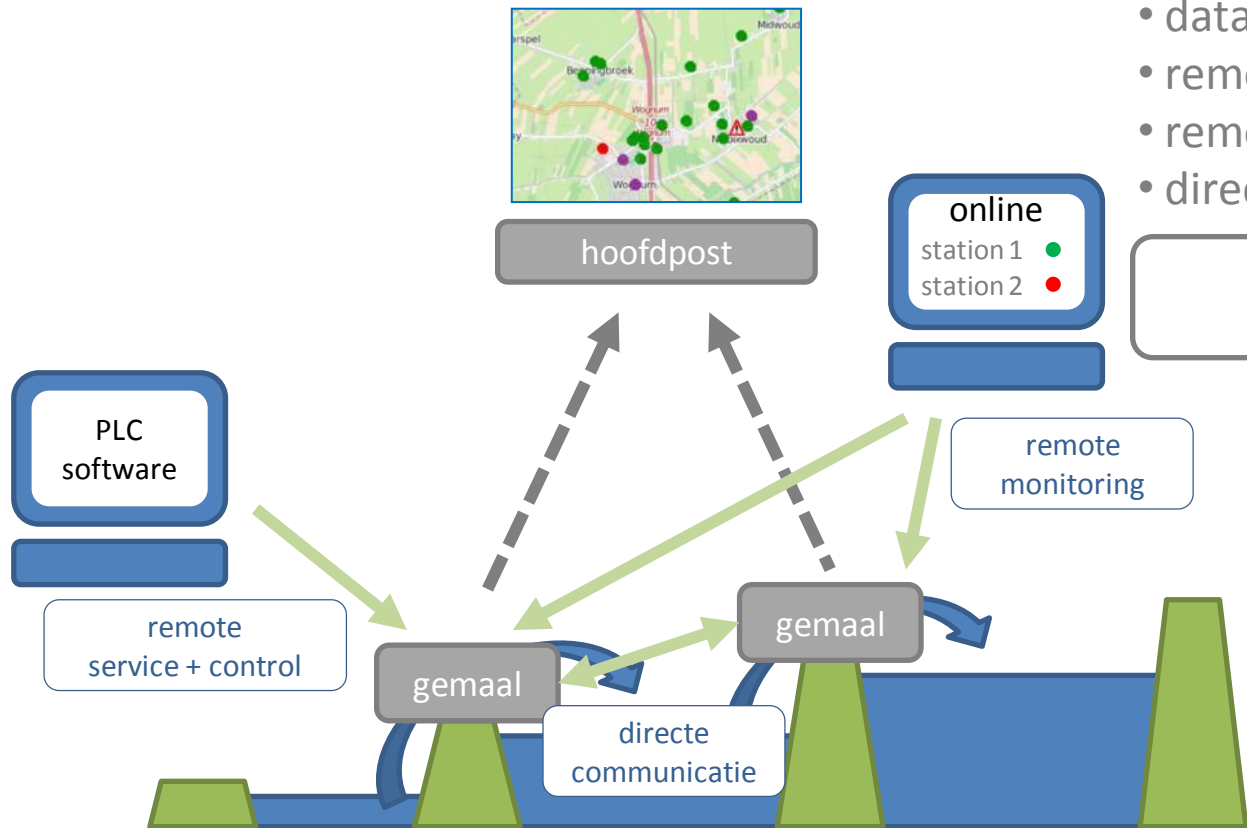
• data
• remo
• remo
• direc

Midwoud
arspel
Benningbroek
Wognum
Nibbixwoud
Wognum

hoofdpost

online
station 1
station 2

PLC software

remote monitoring

remote service + control

gemaal

gemaal

directe communicatie